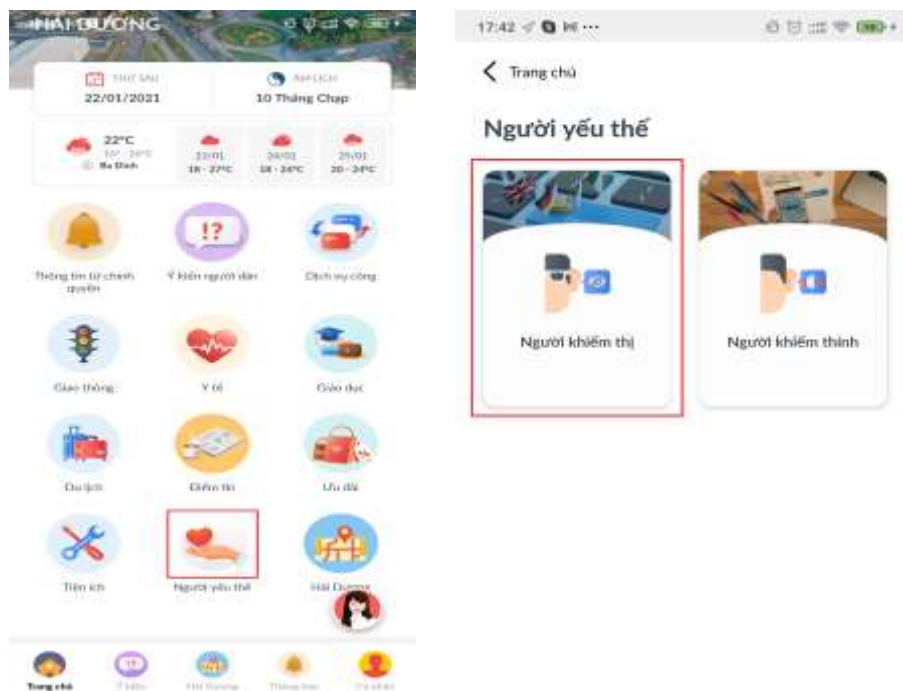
HẢI DƯƠNG

THỨ SÁU
22/01/2021

ÂM LỊCH
10 Tháng Chạp

22°C
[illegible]
Ba Đình

23/01
18 - 27°C

24/01
18 - 24°C

25/01
20 - 24°C

Thông tin từ chính quyền

Ý kiến người dân

Dịch vụ công

Giao thông

Y tế

Giáo dục

Du lịch

Điểm tin

Ưu đãi

Tiện ích

Người yếu thế

Hải Dương

Trang chủ

Ý kiến

Hải Dương

Thông báo

Cá nhân

17:42

Trang chủ

Người yếu thế

Người khiếm thị

Người khiếm thính